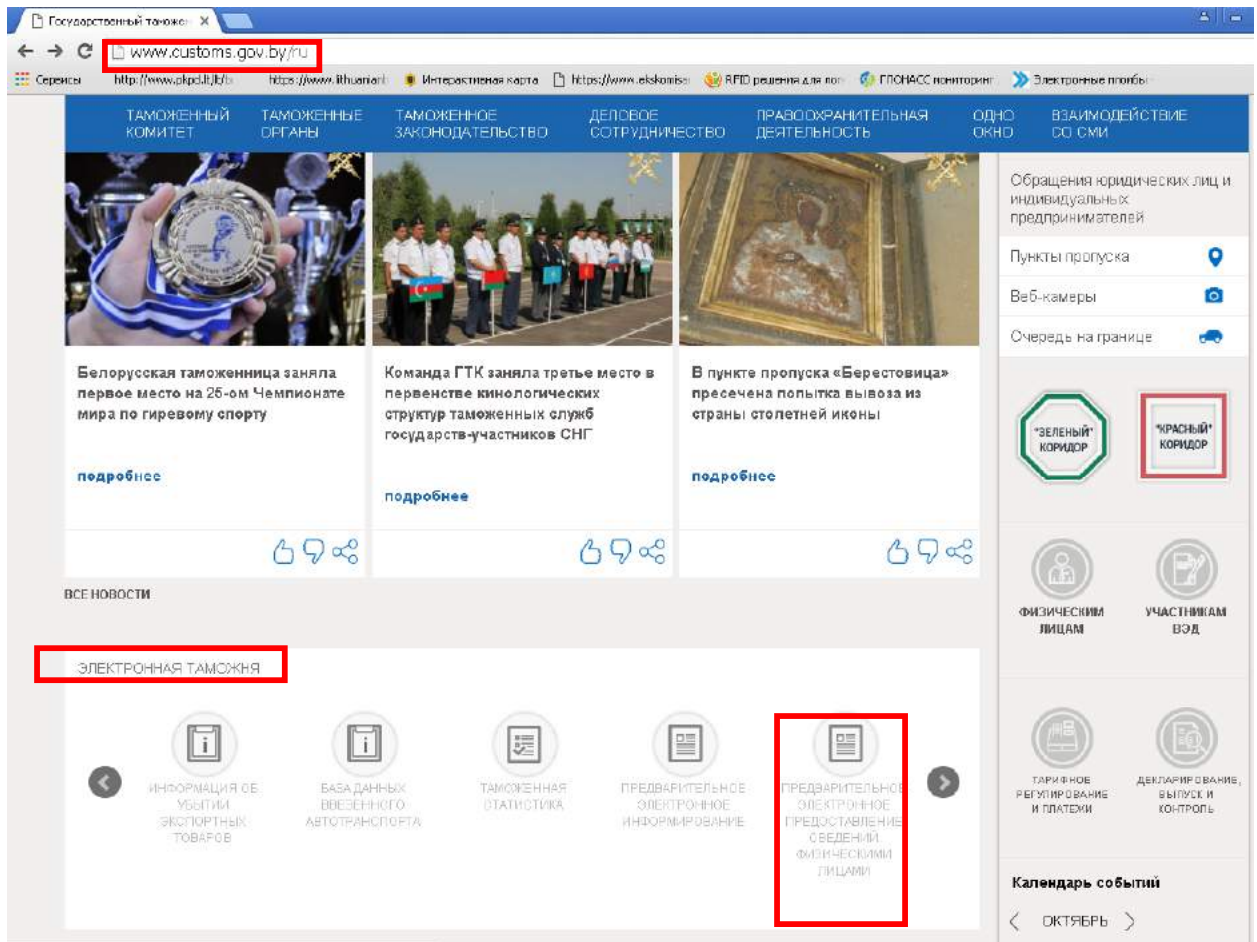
Государственный таможе ×

www.customs.gov.by/ru

Сервисы http://www.pkpd.lt/lt/ https://www.lithuanian Интерактивная карта https://www.ekskomise RFID решения для лог ГЛОНАСС мониторинг Электронные пломбы

ТАМОЖЕННЫЙ КОМИТЕТ | ТАМОЖЕННЫЕ ОРГАНЫ | ТАМОЖЕННОЕ ЗАКОНОДАТЕЛЬСТВО | ДЕЛОВОЕ СОТРУДНИЧЕСТВО | ПРАВООХРАНИТЕЛЬНАЯ ДЕЯТЕЛЬНОСТЬ | ОДНО ОКНО | ВЗАИМОДЕЙСТВИЕ СО СМИ

Белорусская таможенница заняла первое место на 25-ом Чемпионате мира по гиревому спорту

подробнее

Команда ГТК заняла третье место в первенстве кинологических структур таможенных служб государств-участников СНГ

подробнее

В пункте пропуска «Берестовица» пресечена попытка вывоза из страны столетней иконы

подробнее

Обращения юридических лиц и индивидуальных предпринимателей

Пункты пропуска

Веб-камеры

Очередь на границе

"ЗЕЛЕНЫЙ" КОРИДОР

"КРАСНЫЙ" КОРИДОР

ВСЕ НОВОСТИ

ФИЗИЧЕСКИМ ЛИЦАМ

УЧАСТНИКАМ ВЭД

ЭЛЕКТРОННАЯ ТАМОЖНЯ

ИНФОРМАЦИЯ ОБ УБЫТИИ ЭКСПОРТНЫХ ТОВАРОВ

БАЗА ДАННЫХ ВВЕЗЕННОГО АВТОТРАНСПОРТА

ТАМОЖЕННАЯ СТАТИСТИКА

ПРЕДВАРИТЕЛЬНОЕ ЭЛЕКТРОННОЕ ИНФОРМИРОВАНИЕ

ПРЕДВАРИТЕЛЬНОЕ ЭЛЕКТРОННОЕ ПРЕДОСТАВЛЕНИЕ СВЕДЕНИЙ ФИЗИЧЕСКИМИ ЛИЦАМИ

ТАРИФНОЕ РЕГУЛИРОВАНИЕ И ПЛАТЕЖИ

ДЕКЛАРИРОВАНИЕ, ВЫПУСК И КОНТРОЛЬ

Календарь событий

ОКТЯБРЬ